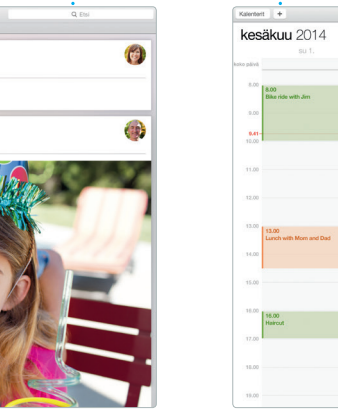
Etsi

Kalenterit +

kesäkuu 2014

SU 7.

koko päivä

8.00

9.00
Bike ride with Jen

9.00

9.41

10.00

11.00

12.00

13.00
13.00
Lunch with Mom and Dad

14.00

15.00

16.00
16.00
Haircut

17.00

18.00

19.00